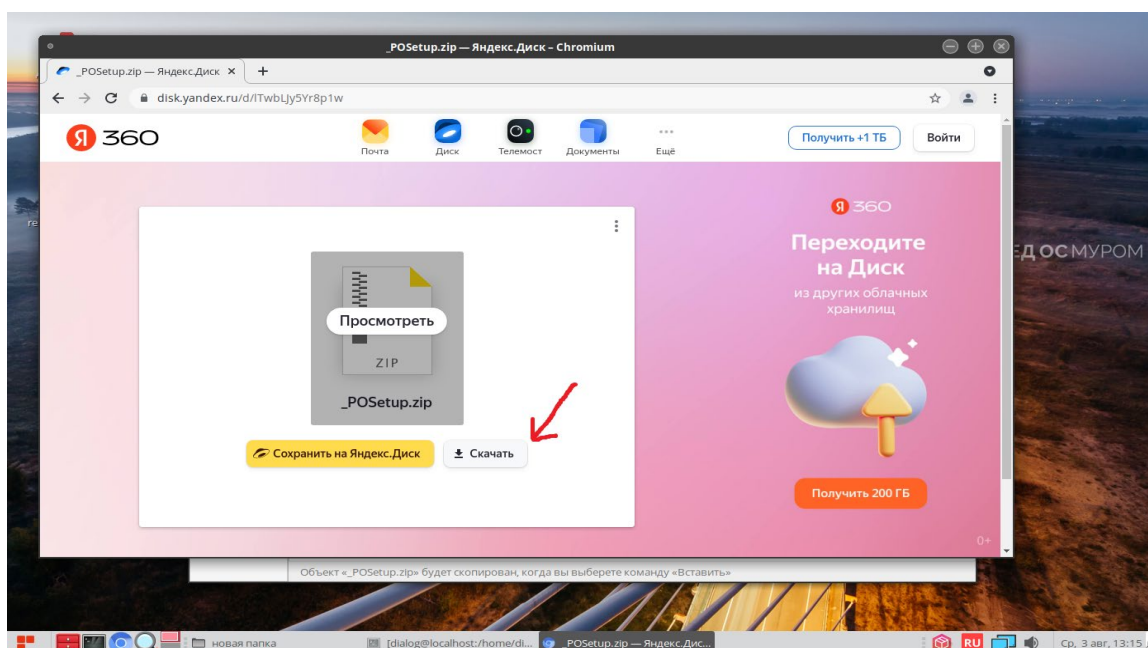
_POSetup.zip — Яндекс.Диск - Chromium

_POSetup.zip — Яндекс.Диск ×
+

disk.yandex.ru/d/lTwbLJy5Yr8p1w

Я 360

Почта
Диск
Телемост
Документы
Ещё

Получить +1 ТБ
Войти

Просмотреть
ZIP
_POSetup.zip

Сохранить на Яндекс.Диск
Скачать

Я 360
Переходите на Диск
из других облачных хранилищ

Получить 200 ГБ

0+

ЕДОСМУРОМ

Объект «_POSetup.zip» будет скопирован, когда вы выберете команду «Вставить»

новая папка
[dialog@localhost:/home/di...
_POSetup.zip — Яндекс.Дис...
RU
Ср, 3 авг, 13:15